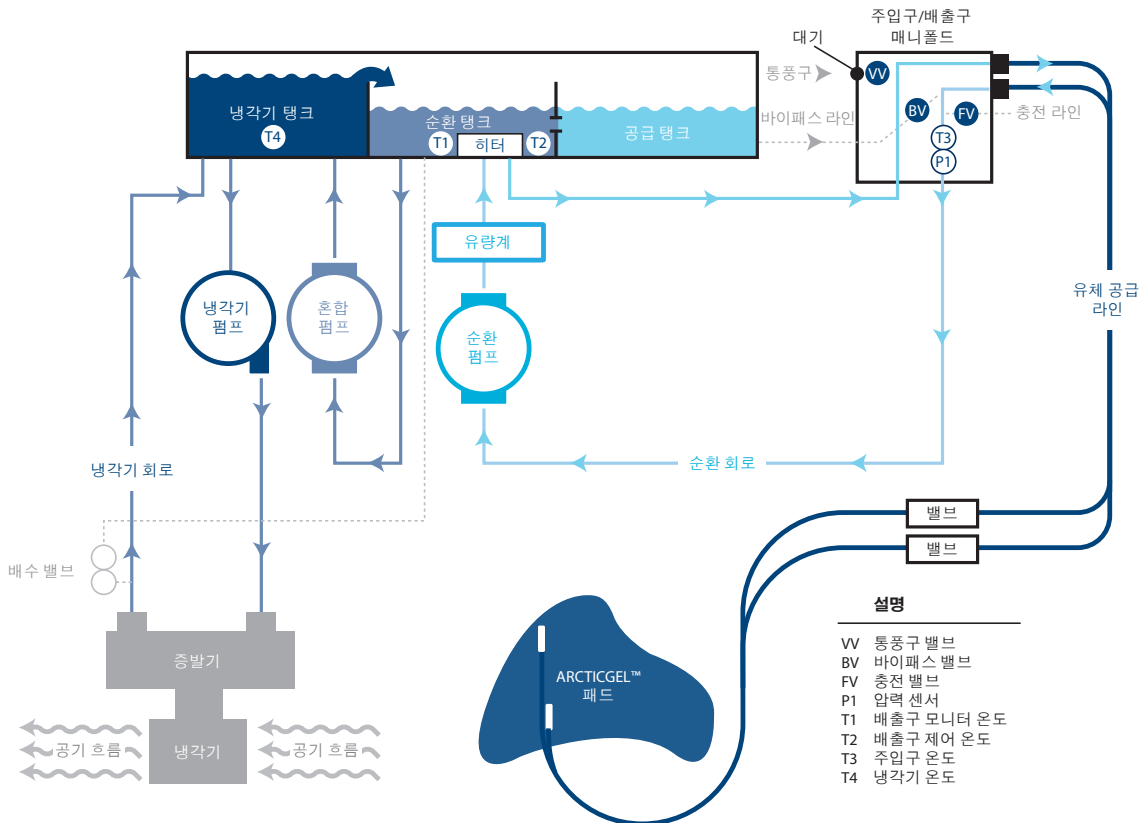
주입구/배출구
매니폴드
대기
통풍구
VV
BV
FV
바이패스 라인
충전 라인
T3
P1
냉각기 탱크
T4
순환 탱크
T1
히터
T2
공급 탱크
유량계
냉각기
펌프
혼합
펌프
순환
펌프
유체 공급
라인
냉각기 회로
순환 회로
배수 밸브
밸브
밸브
증발기
냉각기
공기 흐름
공기 흐름
ARCTICGEL™
패드

설명
VV 통풍구 밸브
BV 바이패스 밸브
FV 충전 밸브
P1 압력 센서
T1 배출구 모니터 온도
T2 배출구 제어 온도
T3 주입구 온도
T4 냉각기 온도